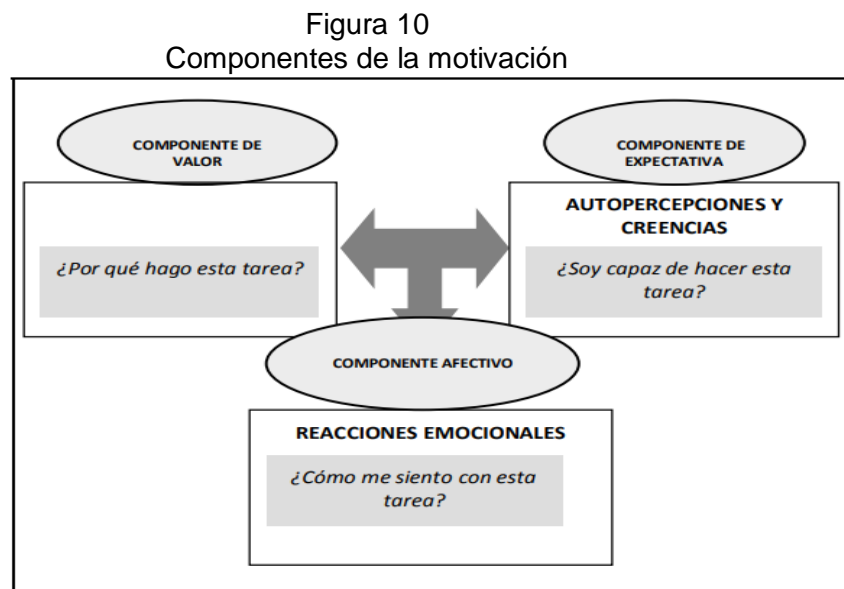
Figura 10
Componentes de la motivación

COMPONENTE DE VALOR

¿Por qué hago esta tarea?

COMPONENTE DE EXPECTATIVA

AUTOPERCEPCIONES Y CREENCIAS

¿Soy capaz de hacer esta tarea?

COMPONENTE AFECTIVO

REACCIONES EMOCIONALES

¿Cómo me siento con esta tarea?